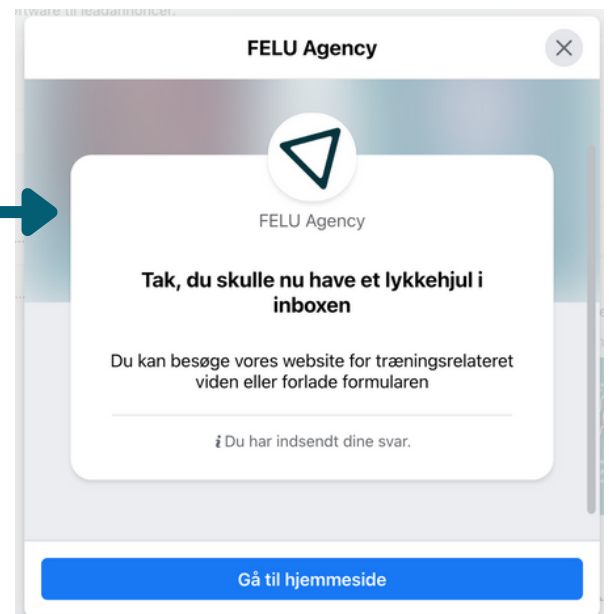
oftware til leadannoncer.

FELU Agency

FELU Agency

Tak, du skulle nu have et lykkehjul i inboxen

Du kan besøge vores website for træningsrelateret viden eller forlade formularen

ℹ Du har indsendt dine svar.

Gå til hjemmeside